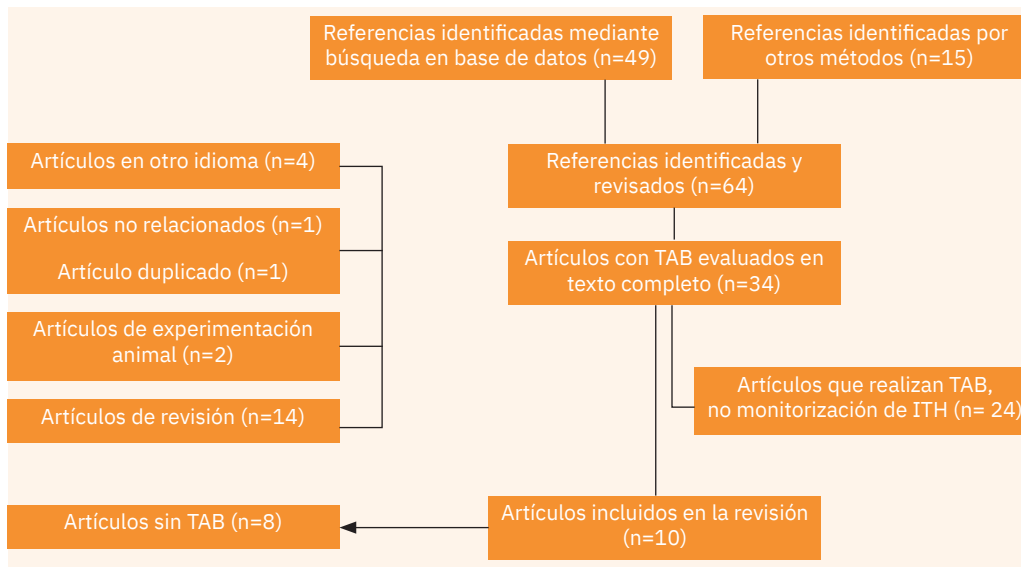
Referencias identificadas mediante búsqueda en base de datos (n=49)

Referencias identificadas por otros métodos (n=15)

Artículos en otro idioma (n=4)

Referencias identificadas y revisados (n=64)

Artículos no relacionados (n=1)

Artículo duplicado (n=1)

Artículos con TAB evaluados en texto completo (n=34)

Artículos de experimentación animal (n=2)

Artículos que realizan TAB, no monitorización de ITH (n= 24)

Artículos de revisión (n=14)

Artículos sin TAB (n=8)

Artículos incluidos en la revisión (n=10)